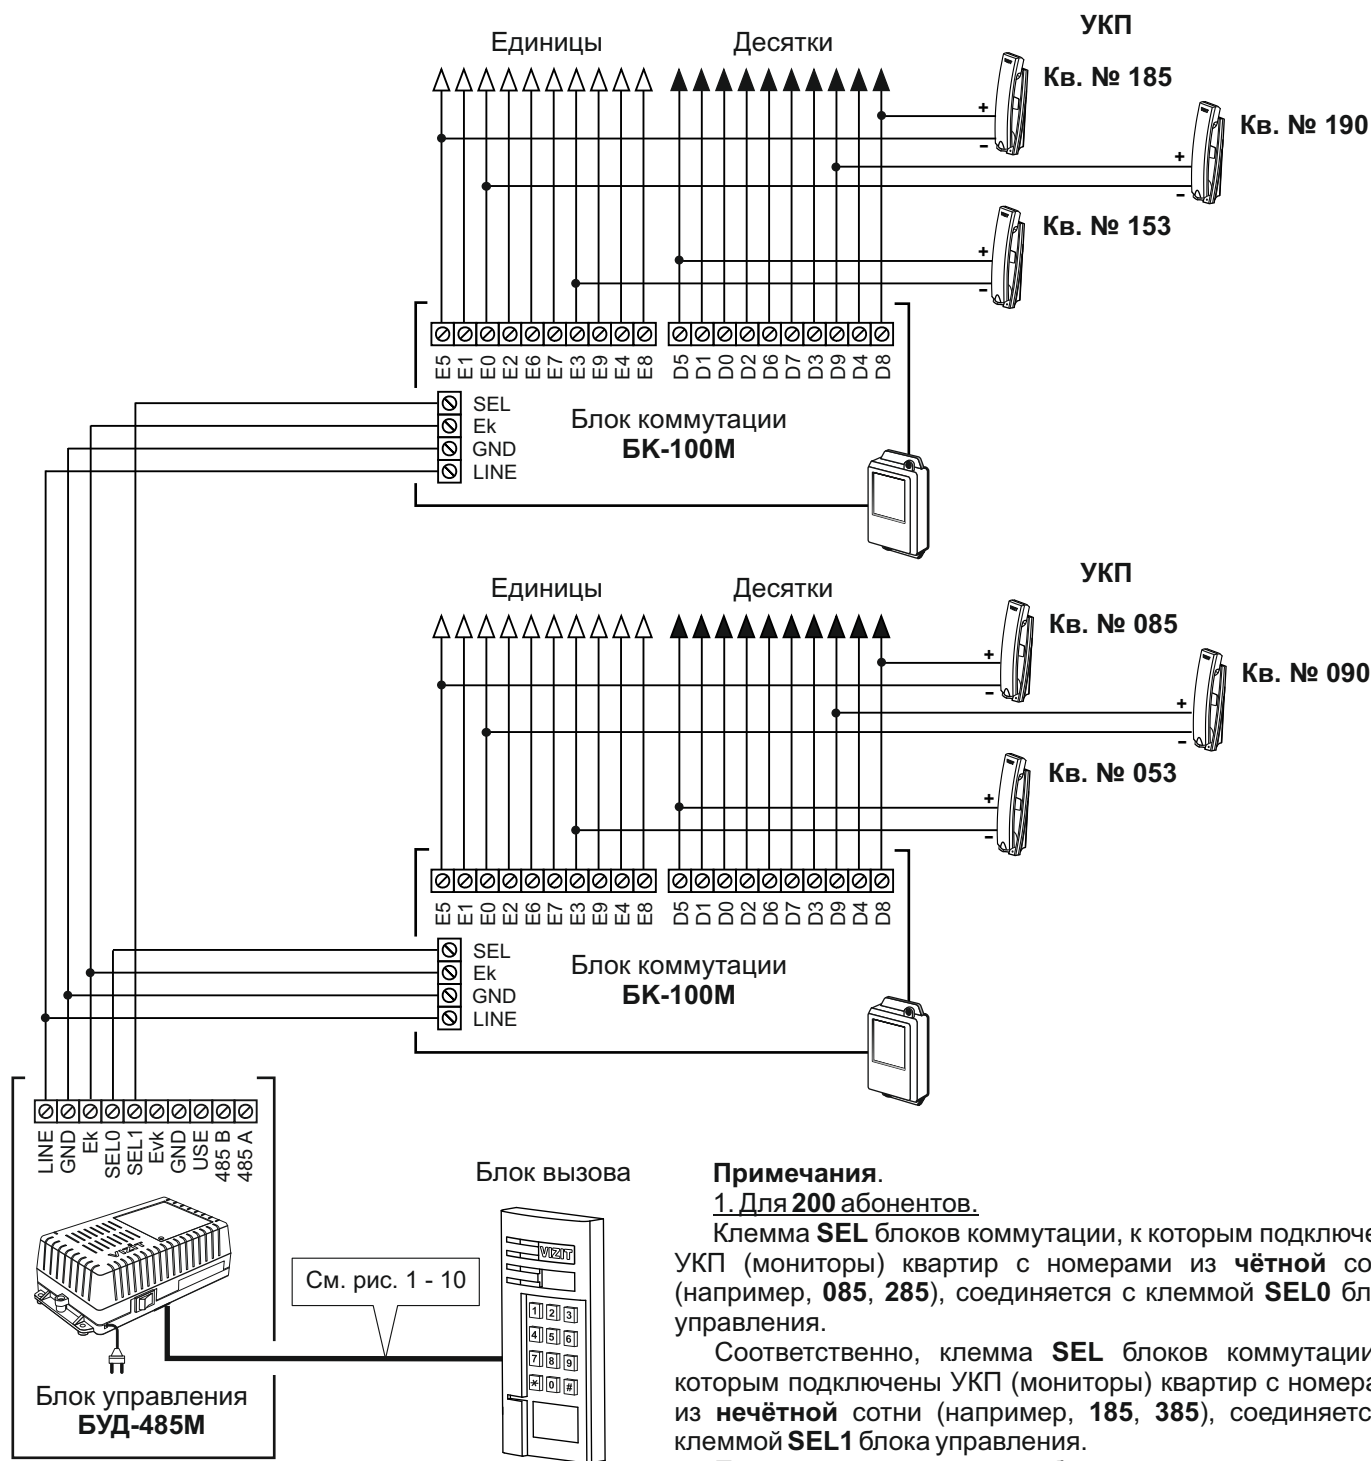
УКП

Единицы

Десятки

Кв. № 185

Кв. № 190

Кв. № 153

+
-
+
-
+
-

E5 E1 E0 E2 E6 E7 E3 E9 E4 E8

D5 D1 D0 D2 D6 D7 D3 D9 D4 D8

SEL
Ek
GND
LINE

Блок коммутации
**БК-100М**

УКП

Единицы

Десятки

Кв. № 085

Кв. № 090

Кв. № 053

+
-
+
-
+
-

E5 E1 E0 E2 E6 E7 E3 E9 E4 E8

D5 D1 D0 D2 D6 D7 D3 D9 D4 D8

SEL
Ek
GND
LINE

Блок коммутации
**БК-100М**

LINE GND Ek SEL0 SEL1 Evk GND USE 485 B 485 A

VIZIT

См. рис. 1 - 10

Блок управления
**БУД-485М**

Блок вызова

VIZIT

1 2 3
4 5 6
7 8 9
* 0 #

**Примечания**.

1. Для **200** абонентов.

Клемма **SEL** блоков коммутации, к которым подключе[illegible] УКП (мониторы) квартир с номерами из **чётной** со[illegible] (например, **085**, **285**), соединяется с клеммой **SEL0** бл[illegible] управления.

Соответственно, клемма **SEL** блоков коммутации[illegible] которым подключены УКП (мониторы) квартир с номера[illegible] из **нечётной** сотни (например, **185**, **385**), соединяетс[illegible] клеммой **SEL1** блока управления.